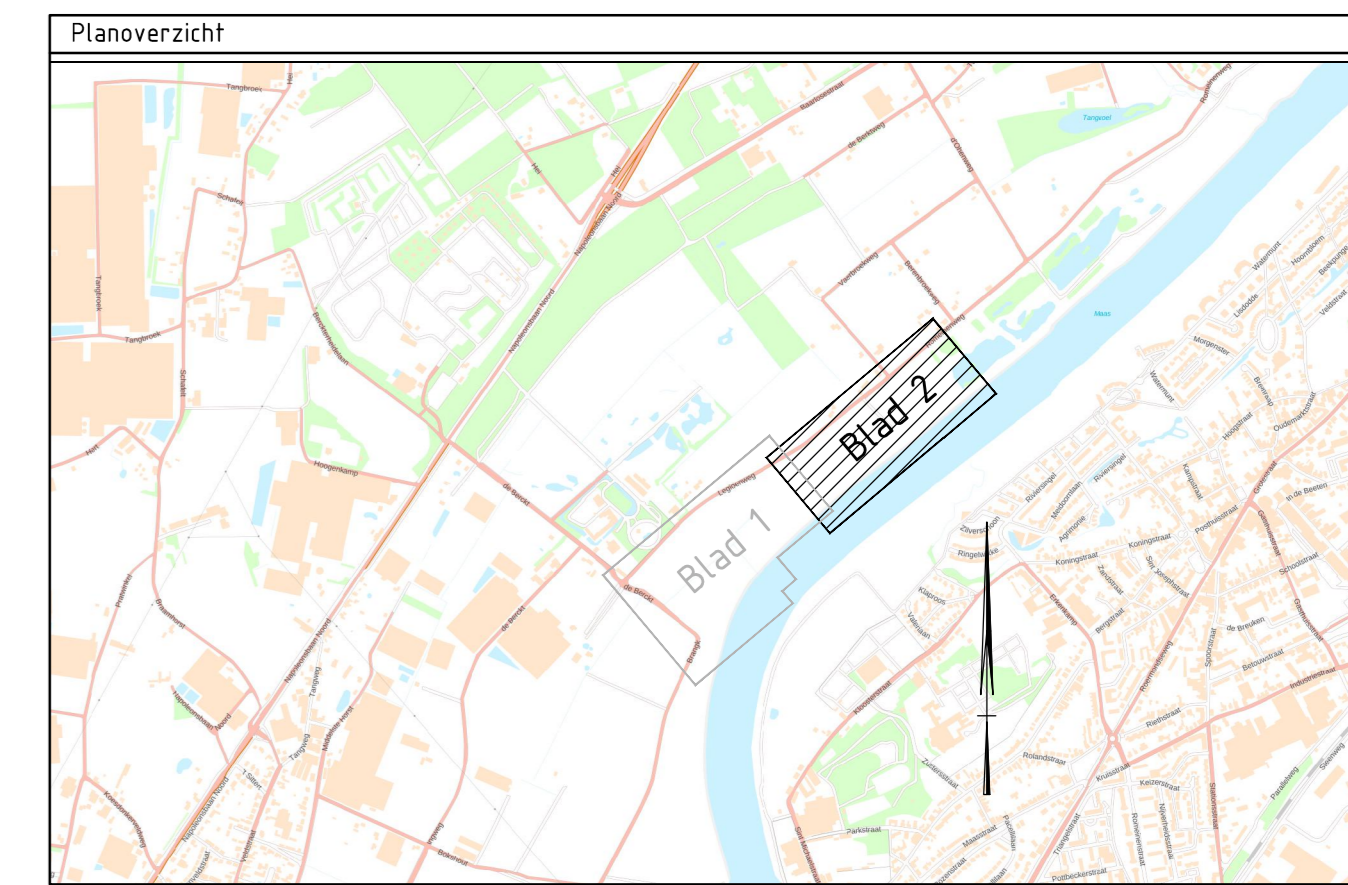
Planoverzicht

Tangbroek
Hei
Tangbroek
Schalks
Tangbroek
Tangbroek
Schaltit
Hert
Hoogenkamp
Baarloseweg
de Berktweg
d'Ohemweg
Tangvoel
Hei
Napoleonsbaan Noord
Napoleonsbaan Noord
Berckterheide
Vlaertbroekweg
Berenbroeksweg
Maas
Blad 2
Legioenweg
de Berckt
Blad 1
de Berckt
de Berckt
Berckt
Napoleonsbaan Noord
Napoleonsbaan Noord
Middelste Horst
Tangweg
Tangweg
't Sittert
Waterrunt
Hoornbloem
Lisdodde
Morgenster
Waterrunt
Hoogstraat
Oudemarktstraat
Kempstraat
Rivensingel
Agrimonie
Koningstraat
Zilverschoon
Ringelwikke
Klaproos
Valeriaan
Zandstraat
Bergstraat
Posthuisstraat
Schoolstraat
In de Beeten
de Breuken
Betouwstraat
Industriestraat
Kloosterstraat
Rolandstraat
Rietbosstraat
Keizerstraat
Kruisstraat
Parkstraat
Maasstraat
Stationsstraat
Paralleiweg
Sint Michaelstraat
Boekhorst
Potbeckerstraat